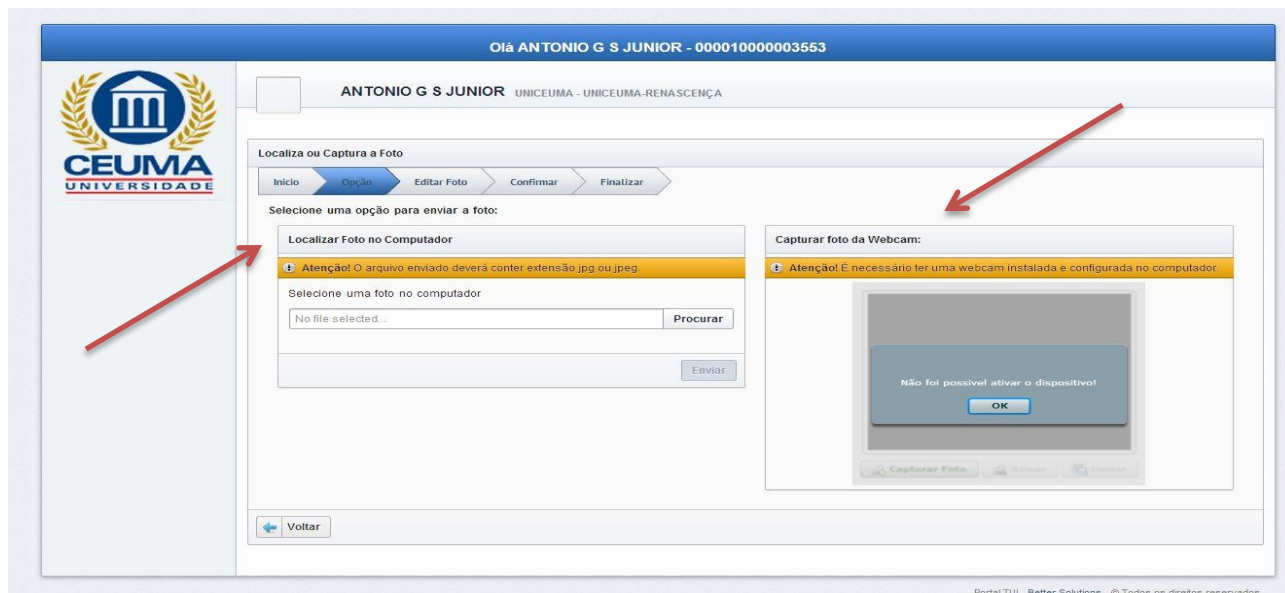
Olá ANTONIO G S JUNIOR - 000010000003553

CEUMA
UNIVERSIDADE

ANTONIO G S JUNIOR UNICEUMA - UNICEUMA-RENASCENÇA

Localiza ou Captura a Foto

Inicio | Opção | Editar Foto | Confirmar | Finalizar

Selecione uma opção para enviar a foto:

Localizar Foto no Computador

Atenção! O arquivo enviado deverá conter extensão jpg ou jpeg.

Selecione uma foto no computador

No file selected...

Procurar

Enviar

Capturar foto da Webcam:

Atenção! É necessário ter uma webcam instalada e configurada no computador.

Não foi possível ativar o dispositivo!

OK

Capturar Foto | Ativar | Enviar

Voltar

Portal TUI - Better Solutions - © Todos os direitos reservados